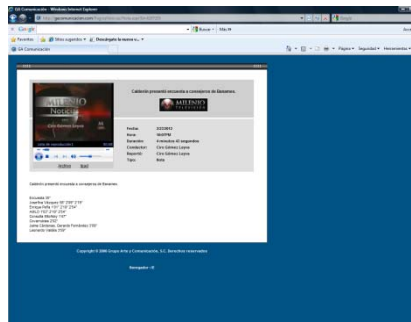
GA Comunicación - Windows Internet Explorer

Google

GA Comunicación

Calderón presentó encuesta a consejeros de Banamex.

MILENIO Noticias

MILENIO TELEVISIÓN

Fecha: 23/12/2012
Hora: 10:05PM
Duración: 0 minutos 45 segundos
Conductor: Ciro Gómez Leyva
Reportó: Ciro Gómez Leyva
Tipo: Nota

Calderón presentó encuesta a consejeros de Banamex.

Copyright © 2000 Grupo Arte y Comunicación, S.C. Derechos reservados

Navegador - IE